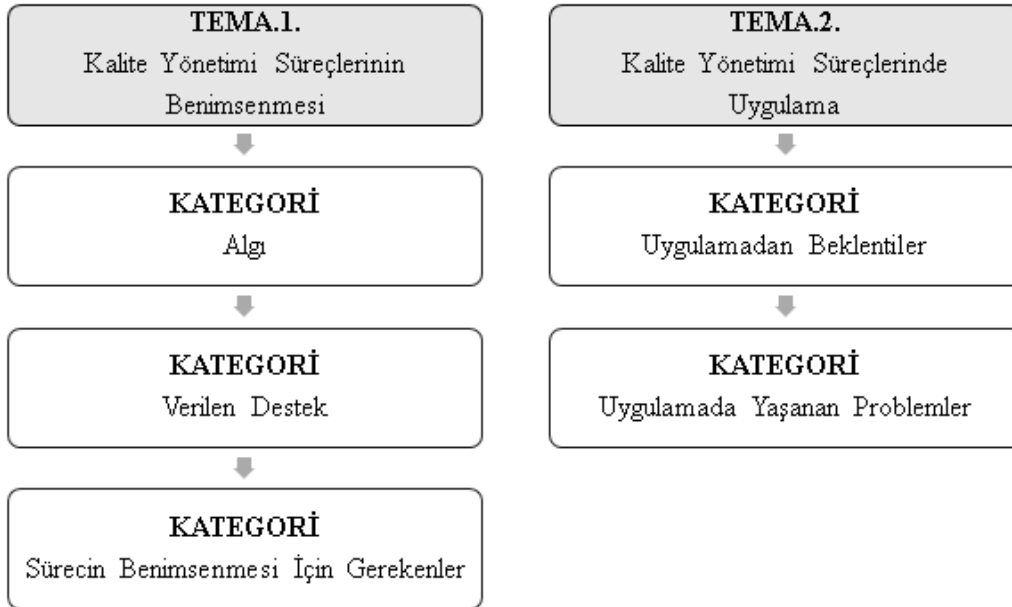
TEMA.1.
Kalite Yönetimi Süreçlerinin Benimsenmesi

KATEGORİ
Algı

KATEGORİ
Verilen Destek

KATEGORİ
Sürecin Benimsenmesi İçin Gerekenler

TEMA.2.
Kalite Yönetimi Süreçlerinde Uygulama

KATEGORİ
Uygulamadan Beklentiler

KATEGORİ
Uygulamada Yaşanan Problemler